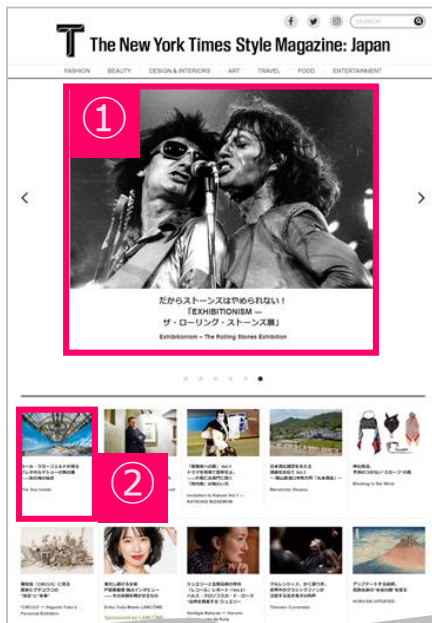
T The New York Times Style Magazine: Japan

SEARCH

FASHION | BEAUTY | DESIGN & INTERIORS | ART | TRAVEL | FOOD | ENTERTAINMENT

①

だからストーンズはやめられない！
「EXHIBITIONISM —
ザ・ローリング・ストーンズ展」

Exhibitionism – The Rolling Stones Exhibition

②

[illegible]

The Sea Inside

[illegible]

Invitation to Kabuki Vol.1 — KATAOKA NIZAEMON

日本最古の現存する劇場を訪ねて Vol.2

Manashichi Shusaku

Blessing in the Wind

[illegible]

"CIRCUS" — Higuchi Yuko's Personal Exhibition

Erika Toda Meets LANCÔME

Sponsored by LANCÔME

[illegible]

Theodor Currentzis

アンアンチーチを訪ね、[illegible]

HOKUSAI UPDATED